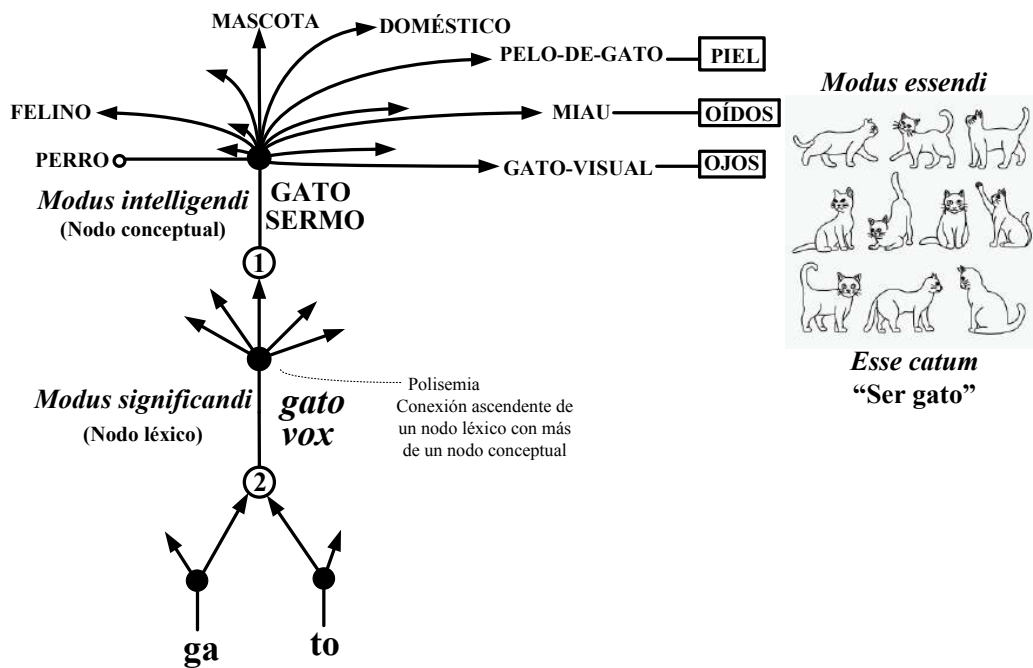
MASCOTA
DOMÉSTICO
PELO-DE-GATO
PIEL
FELINO
MIAU
OÍDOS
PERRO
GATO-VISUAL
OJOS
Modus intelligendi
(Nodo conceptual)
GATO
SERMO
1
Modus significandi
(Nodo léxico)
gato
vox
Polisemia
Conexión ascendente de un nodo léxico con más de un nodo conceptual
2
ga
to
Modus essendi
Esse catum
"Ser gato"